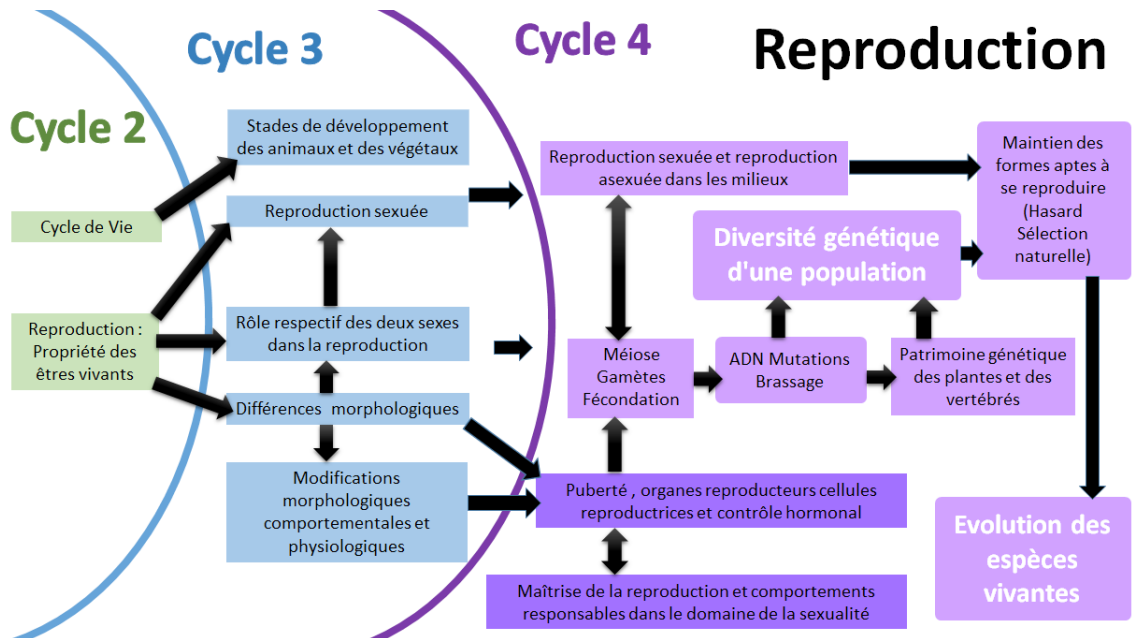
Cycle 3

Cycle 4

Reproduction

Cycle 2

Cycle de Vie

Reproduction : Propriété des êtres vivants

Stades de développement des animaux et des végétaux

Reproduction sexuée

Rôle respectif des deux sexes dans la reproduction

Différences morphologiques

Modifications morphologiques comportementales et physiologiques

Reproduction sexuée et reproduction asexuée dans les milieux

Maintien des formes aptes à se reproduire (Hasard Sélection naturelle)

Diversité génétique d'une population

Méiose Gamètes Fécondation

ADN Mutations Brassage

Patrimoine génétique des plantes et des vertébrés

Puberté , organes reproducteurs cellules reproductrices et contrôle hormonal

Maîtrise de la reproduction et comportements responsables dans le domaine de la sexualité

Evolution des espèces vivantes